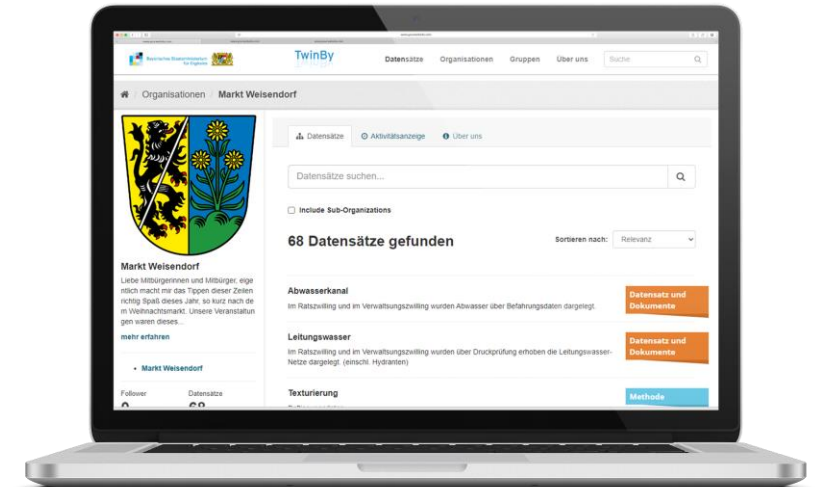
TwinBy

Datensätze Organisationen Gruppen Über uns Suche

Organisationen / Markt Weisendorf

Datensätze Aktivitätsanzeige Über uns

Datensätze suchen...

Include Sub-Organizations

68 Datensätze gefunden

Sortieren nach: Relevanz

Markt Weisendorf

Liebe Mitbürgerinnen und Mitbürger, eigentlich macht mir das Tippen dieser Zeilen richtig Spaß dieses Jahr, so kurz nach dem Weihnachtsmarkt. Unsere Veranstaltungen waren dieses...

mehr erfahren

• Markt Weisendorf

Follower Datensätze

Abwasserkanal

Im Ratszwilling und im Verwaltungszwilling wurden Abwasser über Befahrungsdaten dargelegt.

Datensatz und Dokumente

Leitungswasser

Im Ratszwilling und im Verwaltungszwilling wurden über Druckprüfung erhoben die Leitungswasser-Netze dargelegt. (einschl. Hydranten)

Datensatz und Dokumente

Texturierung

Methode